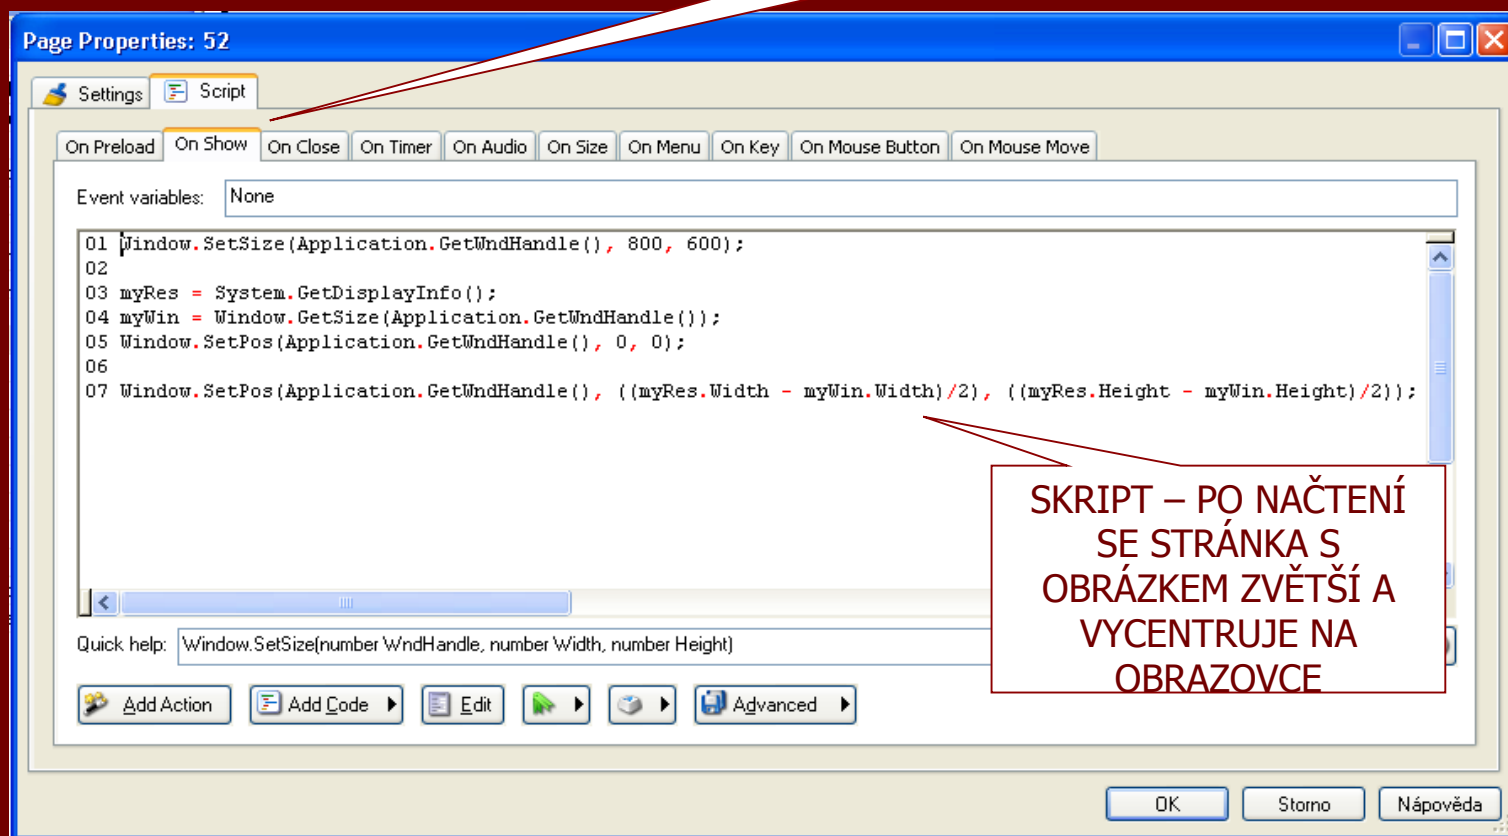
Page Properties: 52

Settings Script

On Preload On Show On Close On Timer On Audio On Size On Menu On Key On Mouse Button On Mouse Move

Event variables: None

01 Window.SetSize(Application.GetWndHandle(), 800, 600);
02
03 myRes = System.GetDisplayInfo();
04 myWin = Window.GetSize(Application.GetWndHandle());
05 Window.SetPos(Application.GetWndHandle(), 0, 0);
06
07 Window.SetPos(Application.GetWndHandle(), ((myRes.Width - myWin.Width)/2), ((myRes.Height - myWin.Height)/2));

SKRIPT – PO NAČTENÍ SE STRÁNKA S OBRÁZKEM ZVĚTŠÍ A VYCENTRUJE NA OBRAZOVCE

Quick help: Window.SetSize(number WndHandle, number Width, number Height)

Add Action Add Code Edit Advanced

OK Storno Nápověda